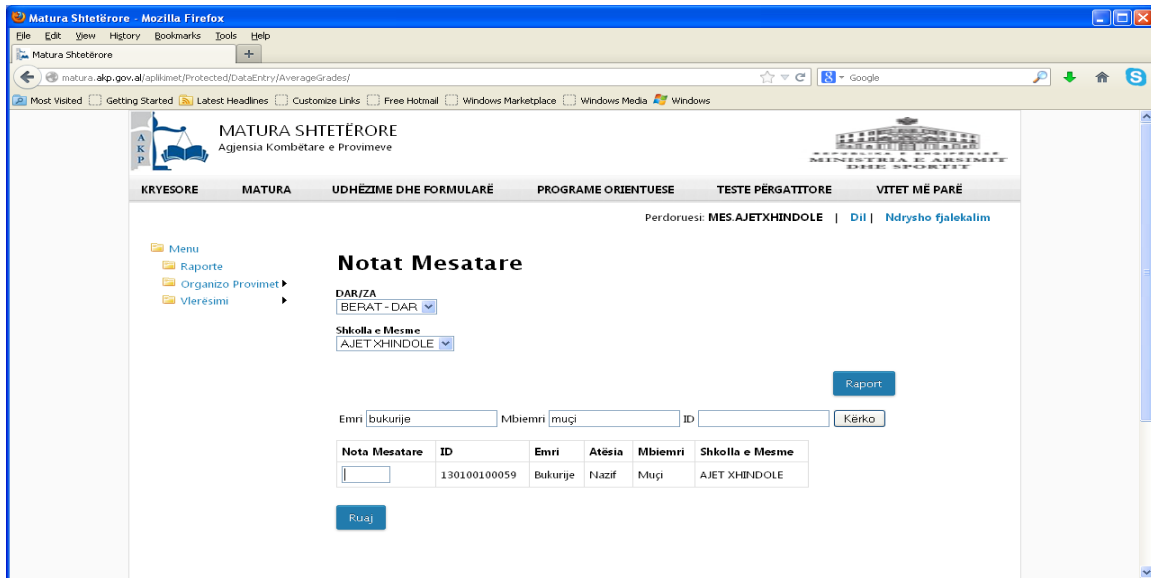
Matura Shtetërore - Mozilla Firefox

File Edit View History Bookmarks Tools Help

Matura Shtetërore +

matura.akp.gov.al/aplikimet/Protected/DataEntry/AverageGrades/

Google

Most Visited Getting Started Latest Headlines Customize Links Free Hotmail Windows Marketplace Windows Media Windows

A K P

MATURA SHTETËRORE
Agjensia Kombëtare e Provimeve

REPUBLIKA E SHQIPËRISË
MINISTRIA E ARSIMIT DHE SPORTIT

KRYESORE MATURA UDHËZIME DHE FORMULARË PROGRAME ORIENTUESE TESTE PËRGATITORE VITET MË PARË

Perdoruesi: MES.AJETXHINDOLE | Dil | Ndrysho fjalekalim

Menu
Raporte
Organizo Provimet
Vlerësimi

Notat Mesatare

DAR/ZA
BERAT - DAR

Shkolla e Mesme
AJET XHINDOLE

Raport

Emri bukurije Mbiemri muçi ID Kërko

| Nota Mesatare | ID | Emri | Atësia | Mbiemri | Shkolla e Mesme |
|---|---|---|---|---|---|
| | 130100100059 | Bukurije | Nazif | Muçi | AJET XHINDOLE |

Ruaj